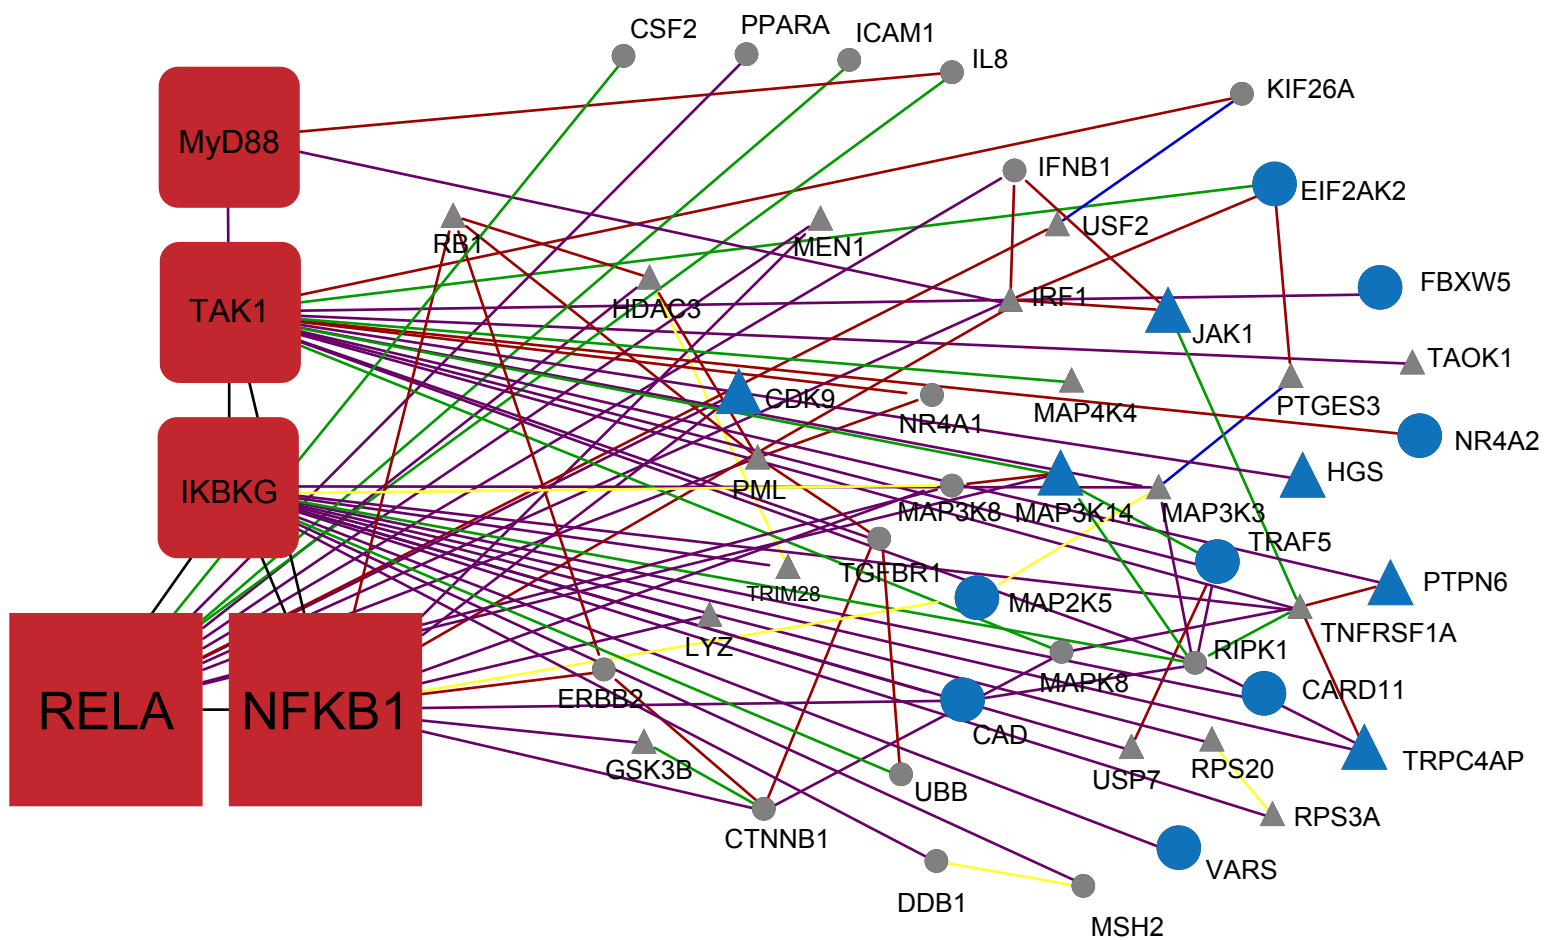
CSF2
PPARA
ICAM1
IL8
KIF26A
MyD88
IFNB1
EIF2AK2
RB1
MEN1
USF2
TAK1
HDAC3
IRF1
FBXW5
JAK1
TAOK1
CDK9
NR4A1
MAP4K4
PTGES3
NR4A2
IKBKG
PML
MAP3K8
MAP3K14
MAP3K3
HGS
TGFBR1
TRAF5
TRIM28
MAP2K5
PTPN6
LYZ
TNFRSF1A
RIPK1
RELA
NFKB1
ERBB2
MAPK8
CARD11
CAD
GSK3B
USP7
RPS20
TRPC4AP
UBB
CTNNB1
RPS3A
VARS
DDB1
MSH2